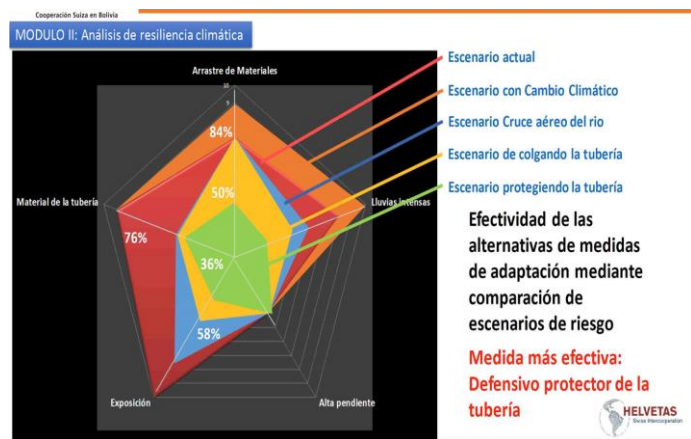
Cooperación Suiza en Bolivia

MODULO II: Análisis de resiliencia climática

Arrastre de Materiales

10

9

84%

50%

76%

36%

58%

Material de la tubería

Lluvias intensas

Exposición

Alta pendiente

Escenario actual

Escenario con Cambio Climático

Escenario Cruce aéreo del rio

Escenario de colgando la tubería

Escenario protegiendo la tubería

Efectividad de las alternativas de medidas de adaptación mediante comparación de escenarios de riesgo

Medida más efectiva: Defensivo protector de la tubería

HELVETAS
Swiss Intercooperation